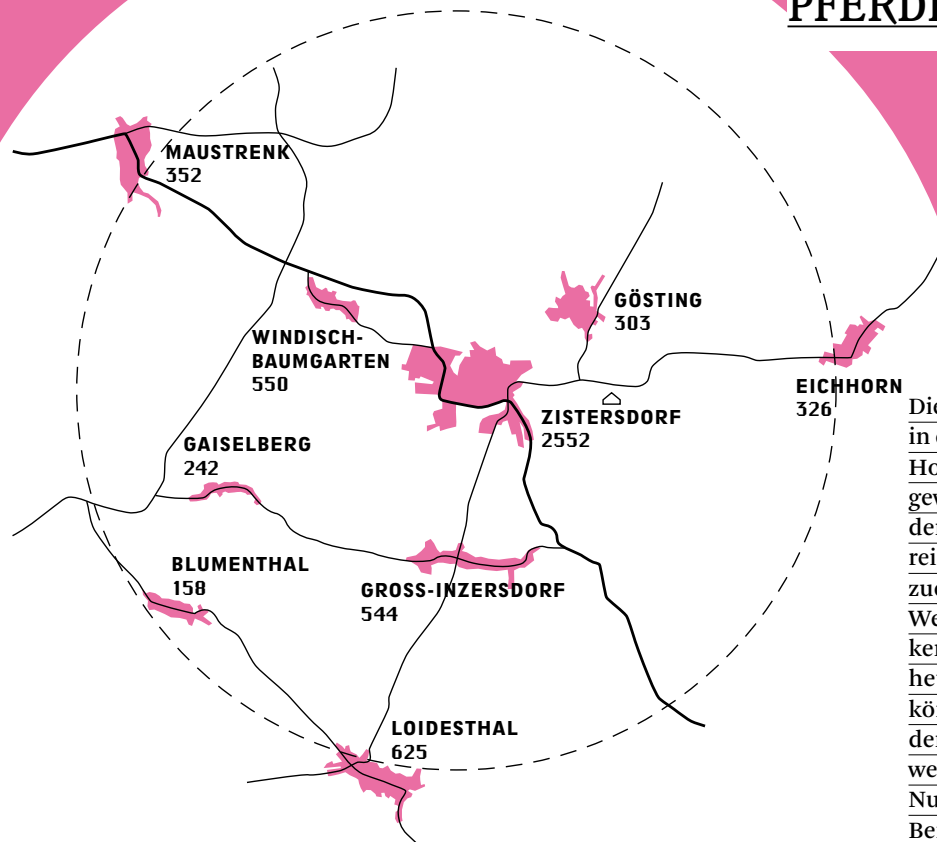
PFERD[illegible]

MAUSTRENK
352

GÖSTING
303

WINDISCH-
BAUMGARTEN
550

EICHHORN
326

ZISTERSDORF
2552

GAISELBERG
242

BLUMENTHAL
158

GROSS-INZERSDORF
544

LOIDESTHAL
625

Di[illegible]
in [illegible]
Ho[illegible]
ge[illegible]
de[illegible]
rei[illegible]
zu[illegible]
We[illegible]
ke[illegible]
he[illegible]
kö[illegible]
de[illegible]
we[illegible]
Nu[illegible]
Be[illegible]